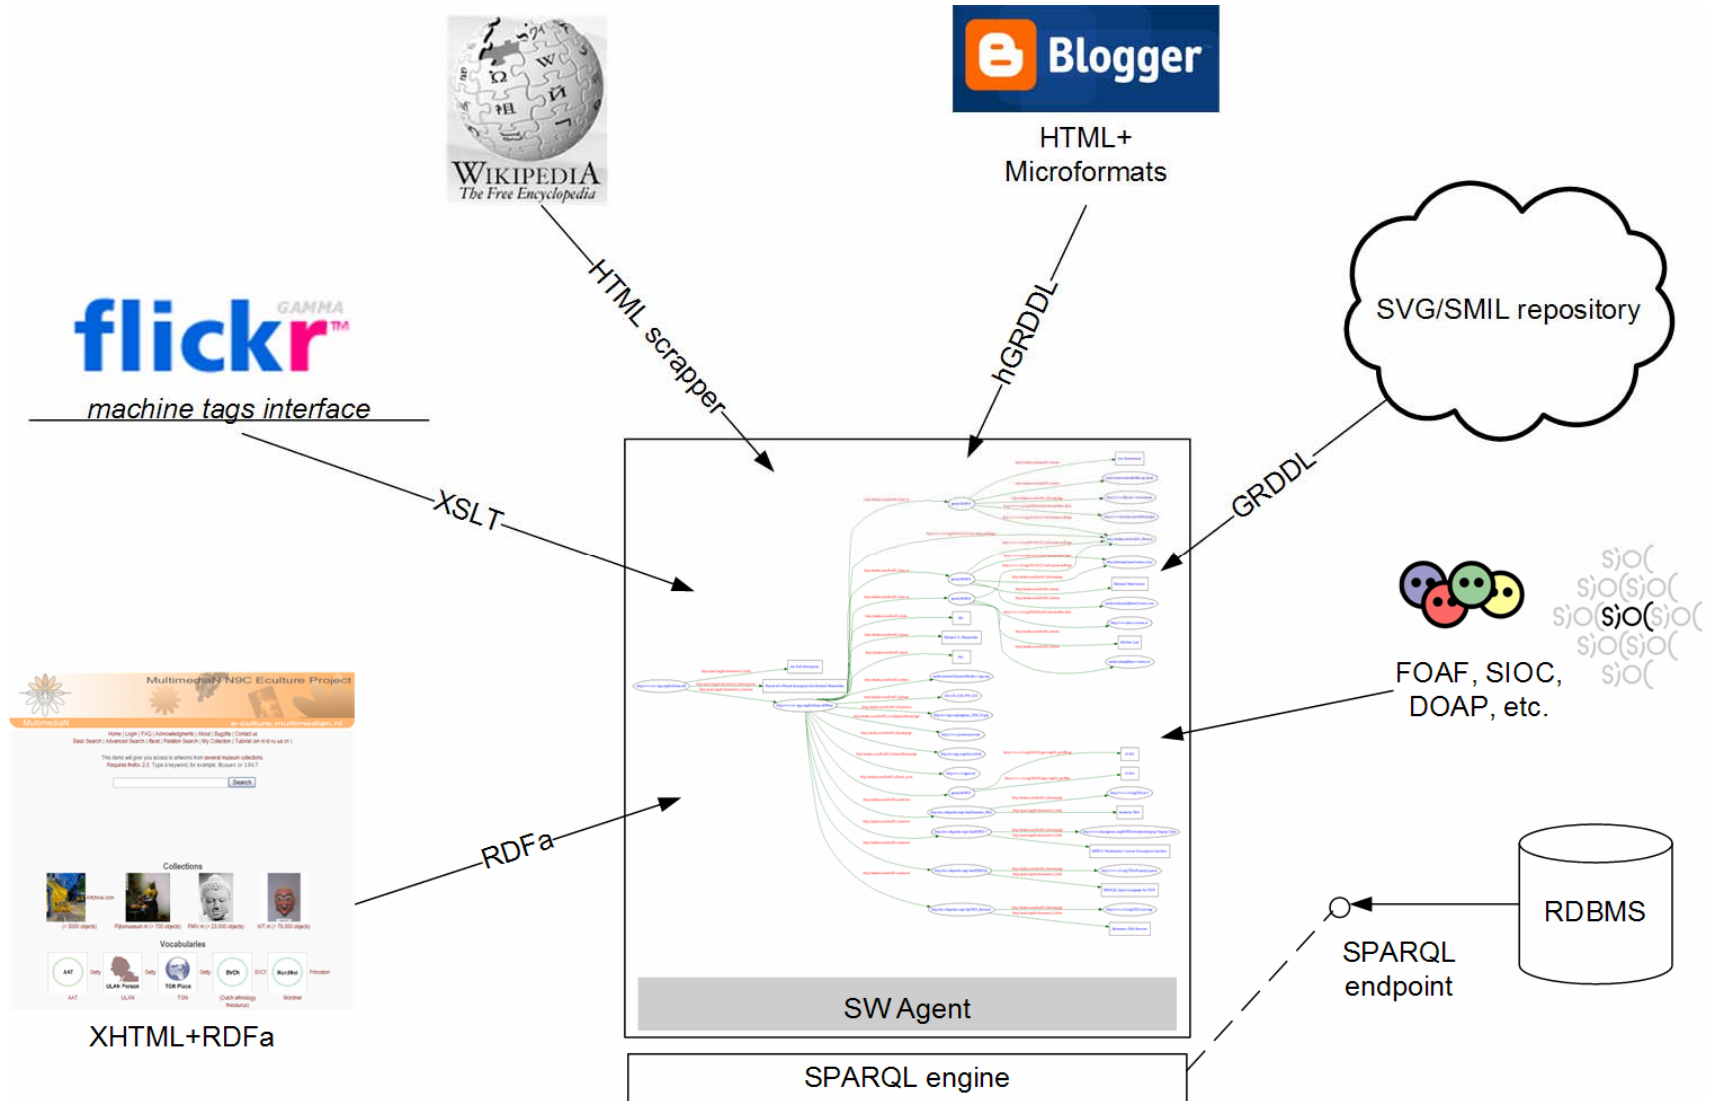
WIKIPEDIA
The Free Encyclopedia

Blogger

HTML+
Microformats

flickr GAMMA

machine tags interface

HTML scrapper

hGRDDL

SVG/SMIL repository

XSLT

GRDDL

FOAF, SIOC,
DOAP, etc.

MultimediaN N9C Eculture Project

Collections

Vocabularies

XHTML+RDFa

RDFa

SW Agent

SPARQL engine

SPARQL
endpoint

RDBMS